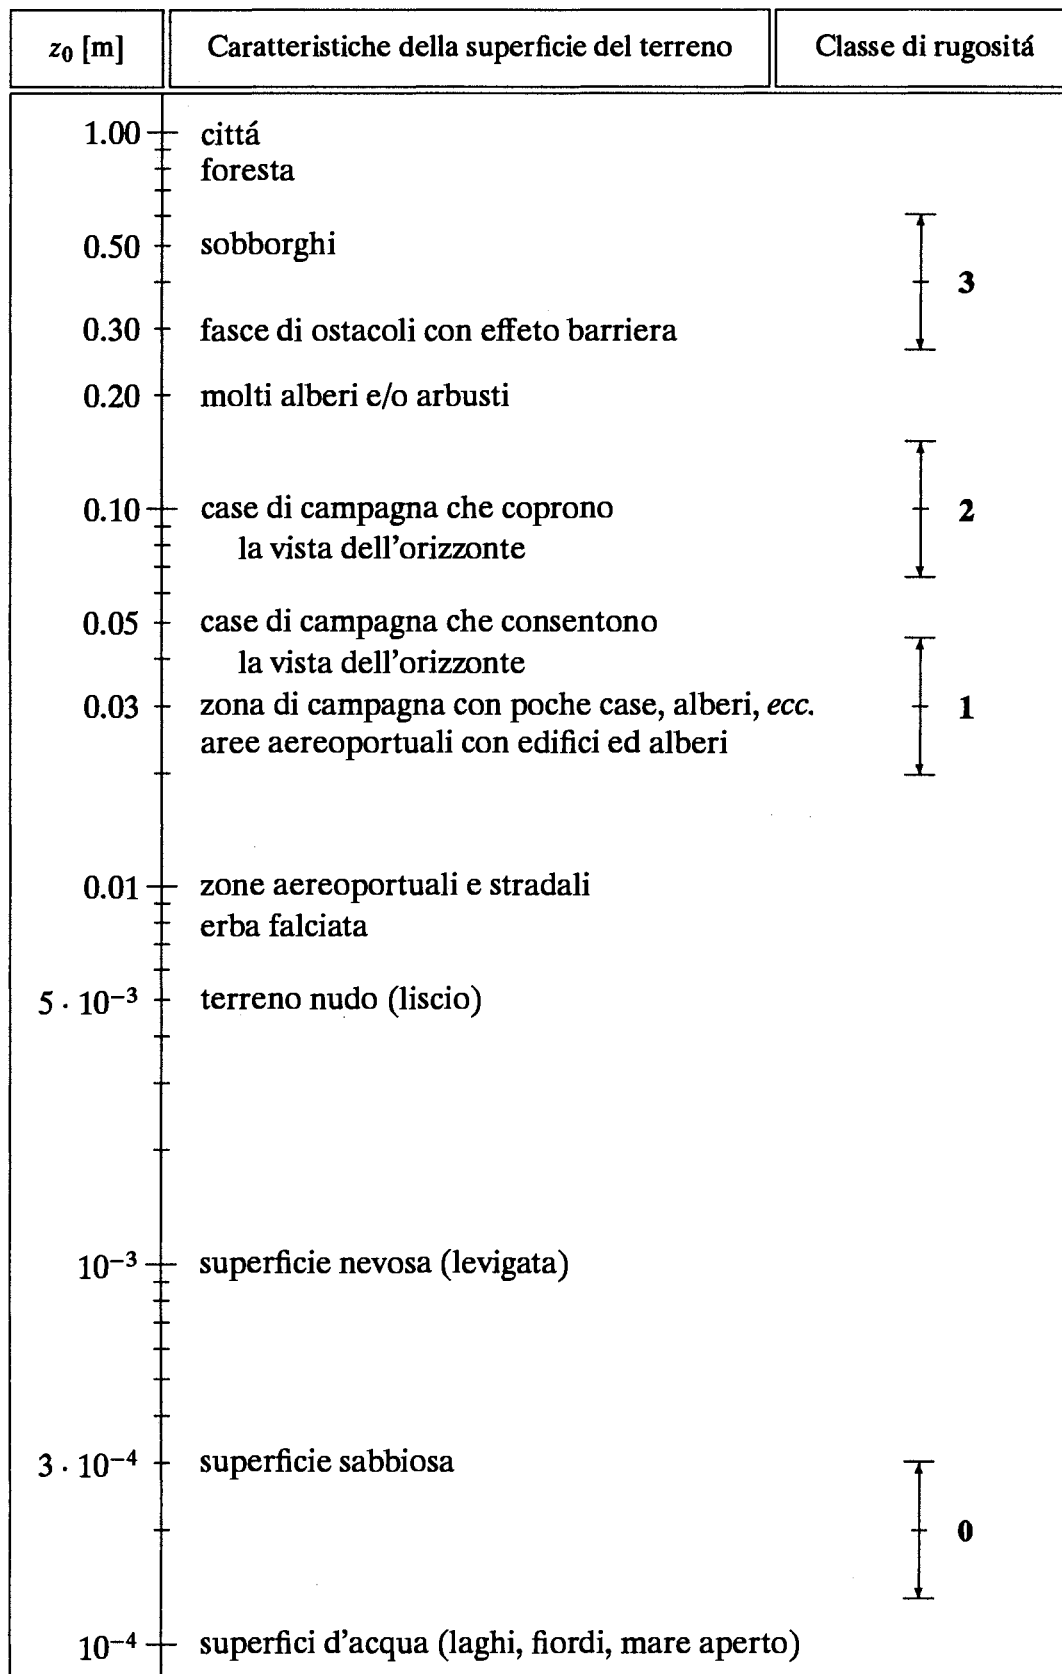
| $z_0$ [m] | Caratteristiche della superficie del terreno | Classe di rugositá |
|---|---|---|
| 1.00 | cittá<br>foresta | |
| 0.50 | sobborghi | 3 |
| 0.30 | fasce di ostacoli con effeto barriera | |
| 0.20 | molti alberi e/o arbusti | |
| 0.10 | case di campagna che coprono la vista dell'orizzonte | 2 |
| 0.05 | case di campagna che consentono la vista dell'orizzonte | |
| 0.03 | zona di campagna con poche case, alberi, *ecc.*<br>aree aereoportuali con edifici ed alberi | 1 |
| 0.01 | zone aereoportuali e stradali<br>erba falciata | |
| $5 \cdot 10^{-3}$ | terreno nudo (liscio) | |
| $10^{-3}$ | superficie nevosa (levigata) | |
| $3 \cdot 10^{-4}$ | superficie sabbiosa | 0 |
| $10^{-4}$ | superfici d'acqua (laghi, fiordi, mare aperto) | |